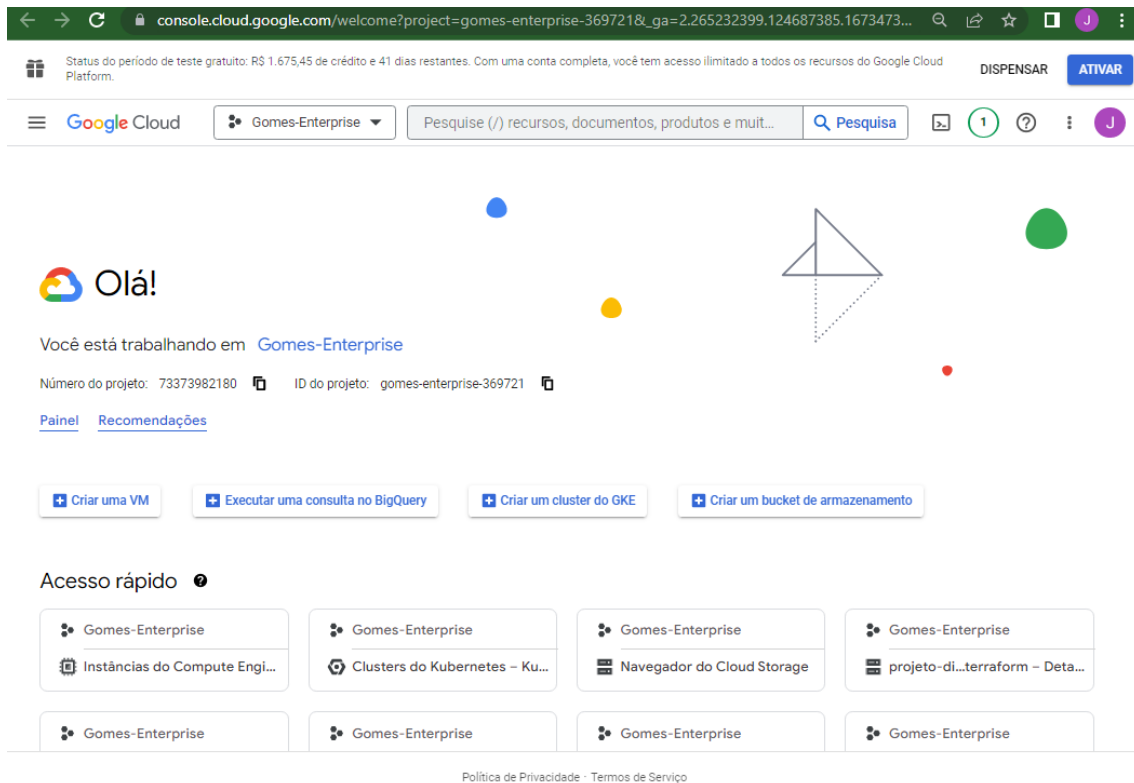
console.cloud.google.com/welcome?project=gomes-enterprise-369721&_ga=2.265232399.124687385.1673473...

J

Status do período de teste gratuito: R$ 1.675,45 de crédito e 41 dias restantes. Com uma conta completa, você tem acesso ilimitado a todos os recursos do Google Cloud Platform.

DISPENSAR

ATIVAR

Google Cloud

Gomes-Enterprise

Pesquise (/) recursos, documentos, produtos e muit...

Pesquisa

1

J

Olá!

Você está trabalhando em Gomes-Enterprise

Número do projeto: 73373982180

ID do projeto: gomes-enterprise-369721

Painel

Recomendações

Criar uma VM

Executar uma consulta no BigQuery

Criar um cluster do GKE

Criar um bucket de armazenamento

Acesso rápido

Gomes-Enterprise

Instâncias do Compute Engi...

Gomes-Enterprise

Clusters do Kubernetes – Ku...

Gomes-Enterprise

Navegador do Cloud Storage

Gomes-Enterprise

projeto-di...terraform – Deta...

Gomes-Enterprise

Gomes-Enterprise

Gomes-Enterprise

Gomes-Enterprise

Política de Privacidade · Termos de Serviço